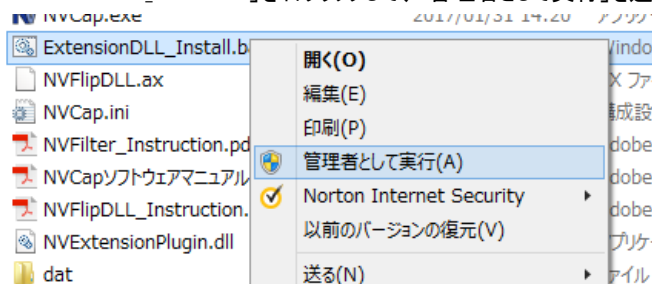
NVCap.exe
」をハ［illegible］
2017/01/31 14:20
アプリケ
ExtensionDLL_Install.ba
Windo
NVFlipDLL.ax
X ファ
NVCap.ini
構成設
NVFilter_Instruction.pd
dobe
NVCapソフトウェアマニュアル
dobe
NVFlipDLL_Instruction.
dobe
NVExtensionPlugin.dll
プリケー
dat
ァイル

開く(O)
編集(E)
印刷(P)
管理者として実行(A)
Norton Internet Security
以前のバージョンの復元(V)
送る(N)